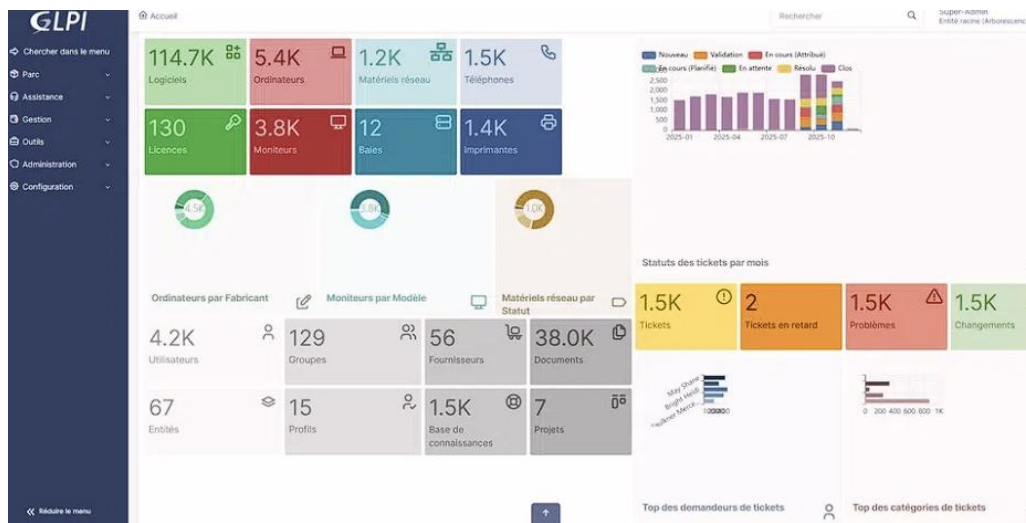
GLPI

Accueil

Rechercher

Super-Admin
Entité racine (Arborescence)

Chercher dans le menu
Parc
Assistance
Gestion
Outils
Administration
Configuration

Réduire le menu

114.7K
Logiciels

5.4K
Ordinateurs

1.2K
Matériels réseau

1.5K
Téléphones

130
Licences

3.8K
Moniteurs

12
Baies

1.4K
Imprimantes

4.5K

3.8K

1.0K

Ordinateurs par Fabricant

Moniteurs par Modèle

Matériels réseau par Statut

4.2K
Utilisateurs

129
Groupes

56
Fournisseurs

38.0K
Documents

67
Entités

15
Profils

1.5K
Base de connaissances

7
Projets

Nouveau
Validation
En cours (Attribué)
En cours (Planifié)
En attente
Résolu
Clos

2,500
2,000
1,500
1,000
500
0

2025-01
2025-04
2025-07
2025-10

Statuts des tickets par mois

1.5K
Tickets

2
Tickets en retard

1.5K
Problèmes

1.5K
Changements

May Shane
Bright Heidi
Faulkner Merce...

0
200
400
600
800
1K

Top des demandeurs de tickets

Top des catégories de tickets